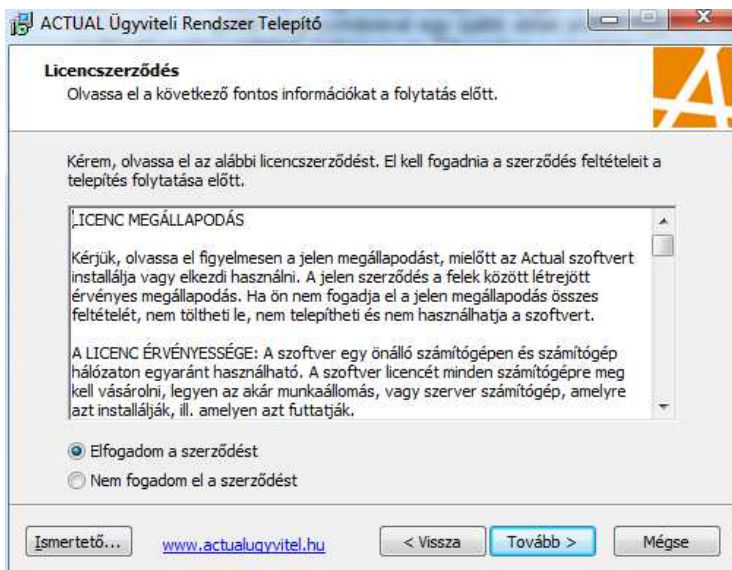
ACTUAL Ügyviteli Rendszer Telepítő

Licencszerződés
Olvassa el a következő fontos információkat a folytatás előtt.

Kérem, olvassa el az alábbi licencszerződést. El kell fogadnia a szerződés feltételeit a telepítés folytatása előtt.

LICENC MEGÁLLAPODÁS

Kérjük, olvassa el figyelmesen a jelen megállapodást, mielőtt az Actual szoftvert installálja vagy elkezdi használni. A jelen szerződés a felek között létrejött érvényes megállapodás. Ha ön nem fogadja el a jelen megállapodás összes feltételét, nem töltheti le, nem telepítheti és nem használhatja a szoftvert.

A LICENC ÉRVÉNYESSÉGE: A szoftver egy önálló számítógépen és számítógép hálózaton egyaránt használható. A szoftver licencét minden számítógépre meg kell vásárolni, legyen az akár munkaállomás, vagy szerver számítógép, amelyre azt installálják, ill. amelyen azt futtatják.

Elfogadom a szerződést
Nem fogadom el a szerződést

Ismertető... www.actualugyvitel.hu < Vissza Tovább > Mégse